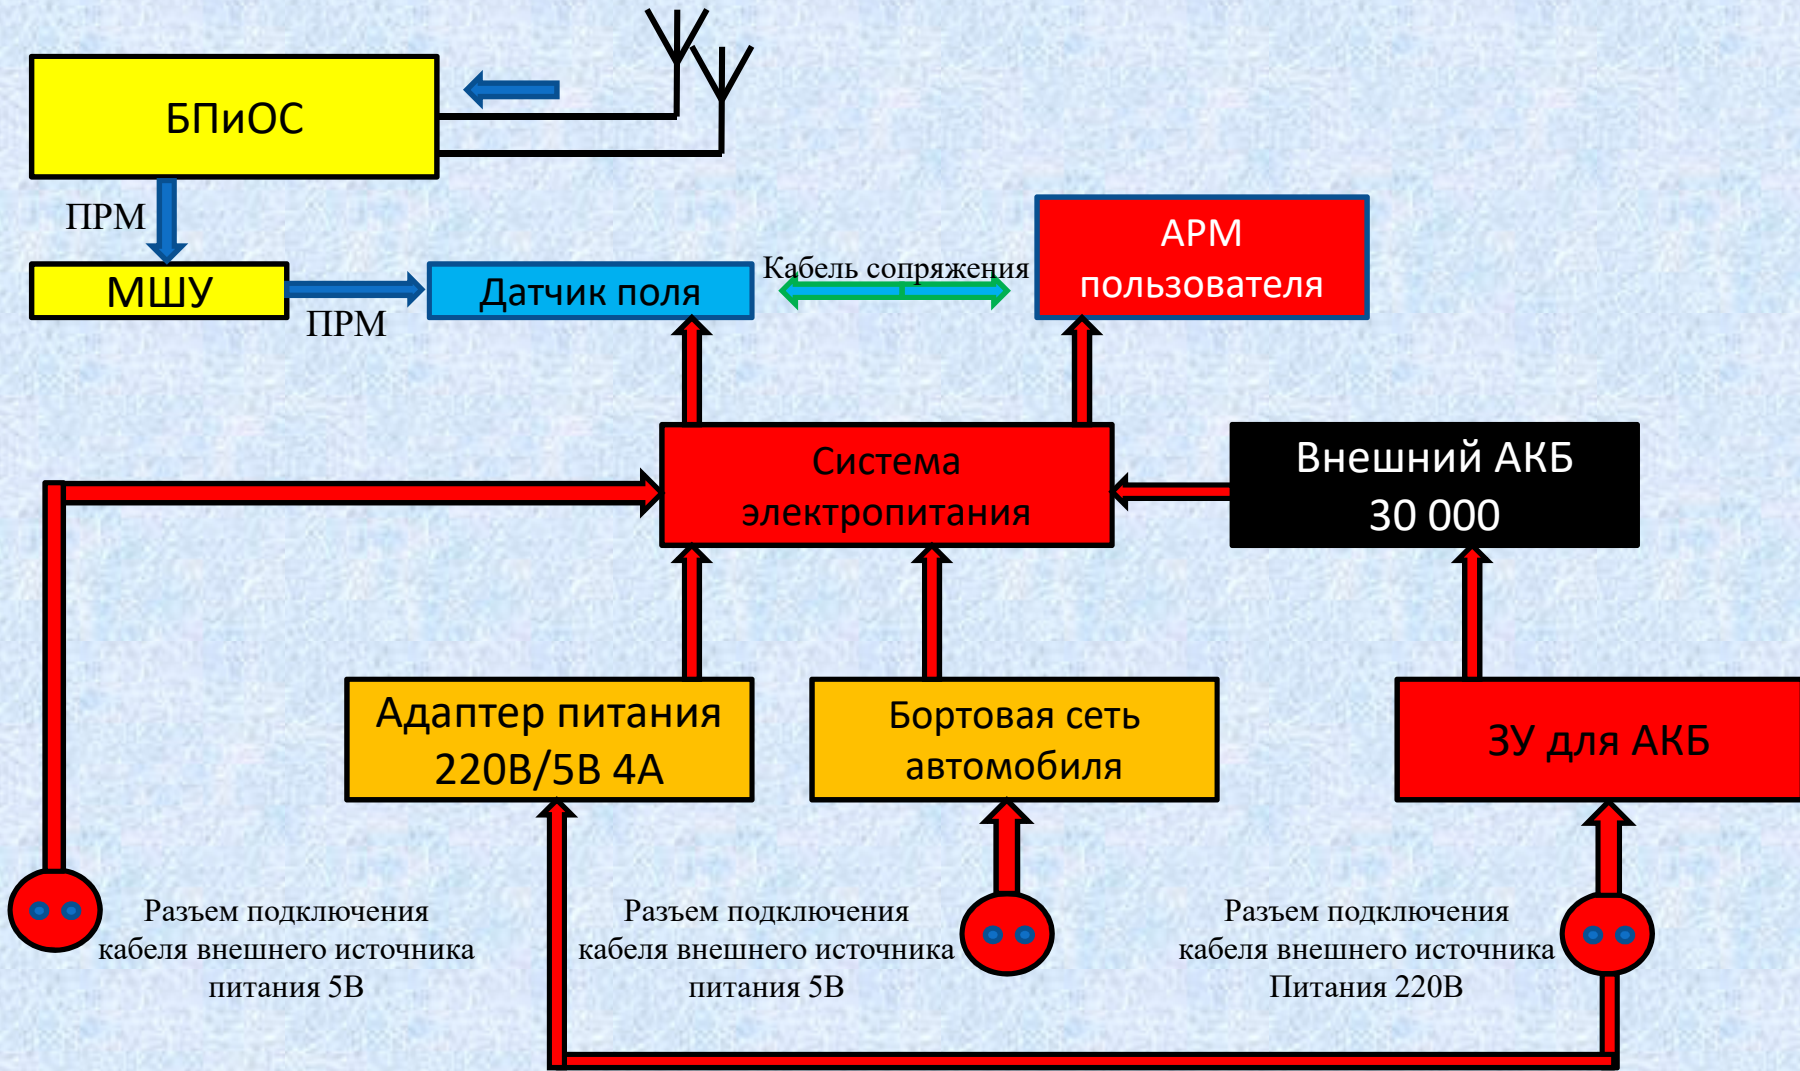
БПиОС

ПРМ

МШУ

ПРМ

Датчик поля

Кабель сопряжения

АРМ пользователя

Система электропитания

Внешний АКБ 30 000

Адаптер питания 220В/5В 4А

Бортовая сеть автомобиля

ЗУ для АКБ

Разъем подключения кабеля внешнего источника питания 5В

Разъем подключения кабеля внешнего источника питания 5В

Разъем подключения кабеля внешнего источника Питания 220В